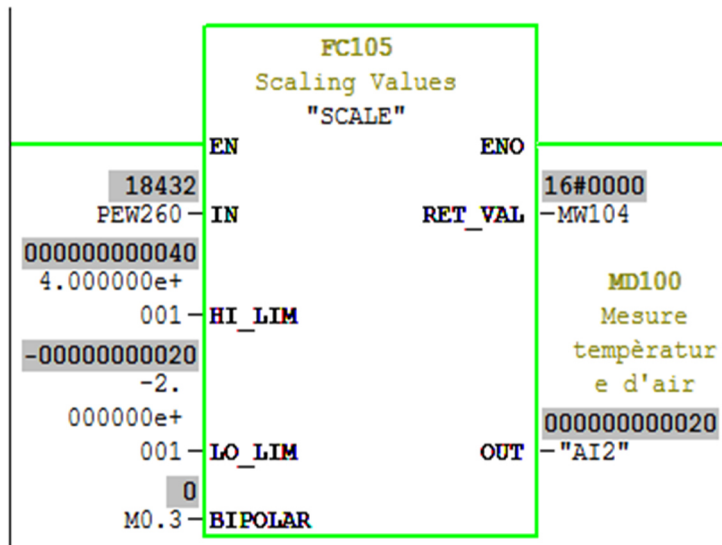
FC105
Scaling Values
"SCALE"

EN
ENO

18432
PEW260 — IN
RET_VAL — MW104
16#0000

000000000040
4.000000e+
001 — HI_LIM

MD100
Mesure
tempèratur
e d'air

-00000000020
-2.
000000e+
001 — LO_LIM
OUT — "AI2"
000000000020

0
M0.3 — BIPOLAR